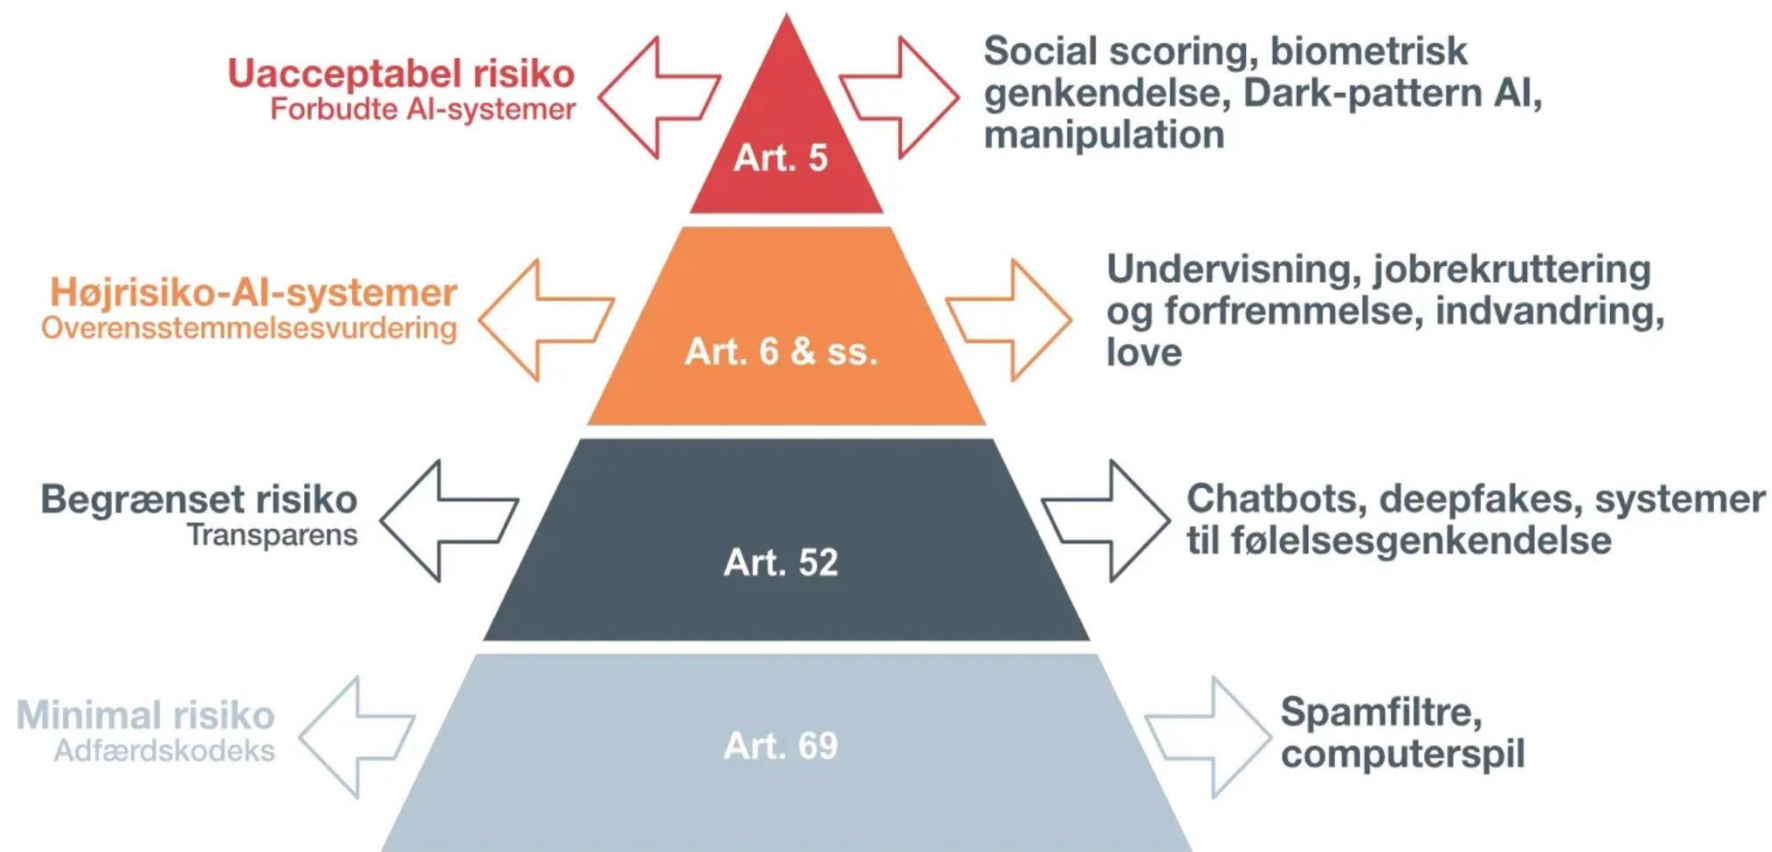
Uacceptabel risiko
Forbudte AI-systemer

Art. 5

Social scoring, biometrisk genkendelse, Dark-pattern AI, manipulation

Højrisiko-AI-systemer
Overensstemmelsesvurdering

Art. 6 & ss.

Undervisning, jobrekruttering og forfremmelse, indvandring, love

Begrænset risiko
Transparens

Art. 52

Chatbots, deepfakes, systemer til følelsesgenkendelse

Minimal risiko
Adfærdskodeks

Art. 69

Spamfiltre, computerspil